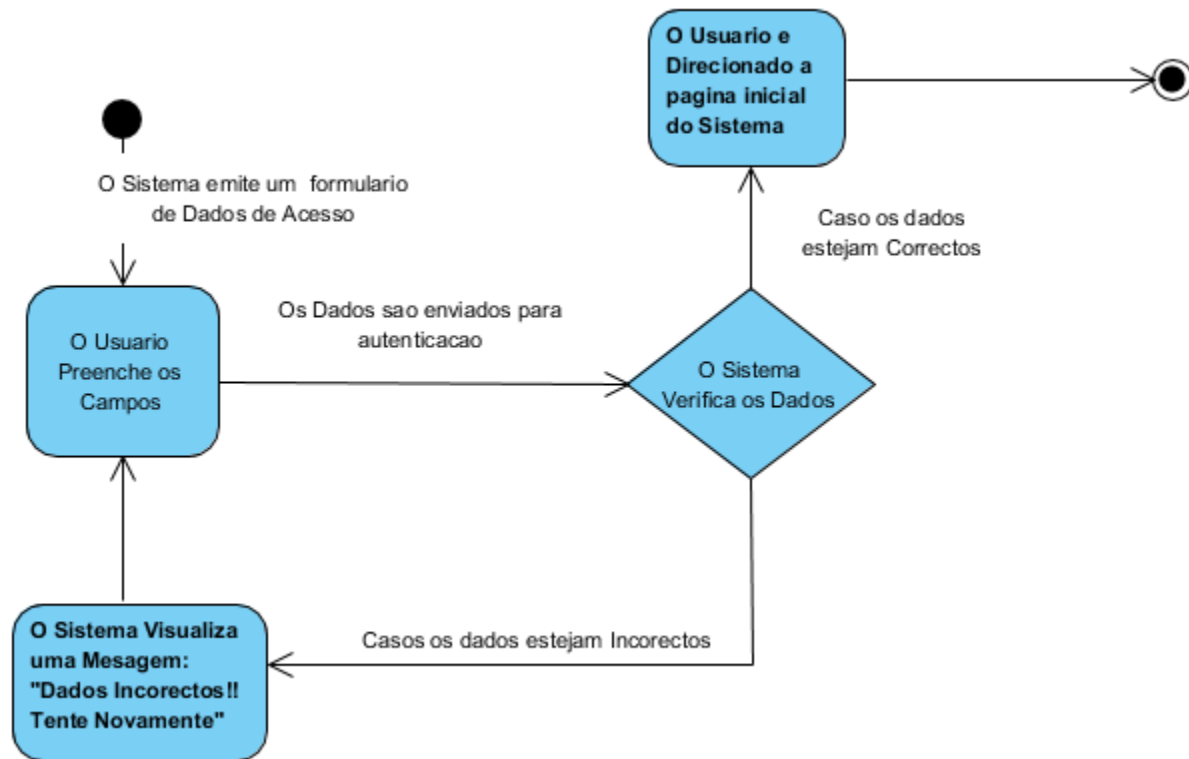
O Usuario e Direcionado a pagina inicial do Sistema

O Sistema emite um formulario de Dados de Acesso

Caso os dados estejam Correctos

O Usuario Preenche os Campos

Os Dados sao enviados para autenticacao

O Sistema Verifica os Dados

O Sistema Visualiza uma Mesagem: "Dados Incorectos!! Tente Novamente"

Casos os dados estejam Incorectos